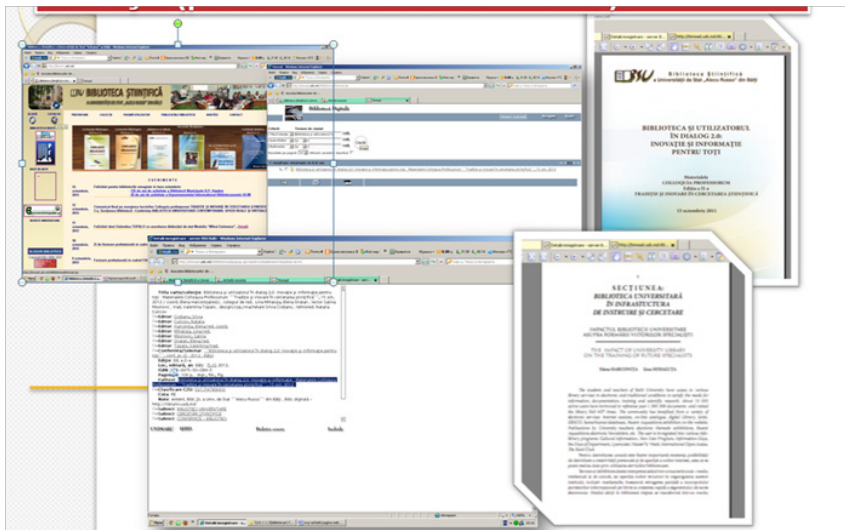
BIBLIOTECA ŞTIINŢIFICĂ

Biblioteca Ştiinţifică a Universităţii de Stat „Alecu Russo" din Bălţi

BIBLIOTECA ŞI UTILIZATORUL ÎN DIALOG 2.0: INOVAŢIE ŞI INFORMAŢIE PENTRU TOŢI

Materialele COLLOQUIA PROFESSORUM Ediţia a IX-a TRADIŢIE ŞI INOVARE ÎN CERCETAREA ŞTIINŢIFICĂ

12 octombrie 2012

Biblioteca Digitală

SECŢIUNEA: BIBLIOTECA UNIVERSITARĂ ÎN INFRASTRUCTURA DE INSTRUIRE ŞI CERCETARE

IMPACTUL BIBLIOTECII UNIVERSITARE ASUPRA FORMĂRII VIITORILOR SPECIALIŞTI

THE IMPACT OF UNIVERSITY LIBRARY ON THE TRAINING OF FUTURE SPECIALISTS

Elena HARCONIŢA   Ana MIHALACHE

UNIMARC   MDS   Bulletin zoom   Sochilo

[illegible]